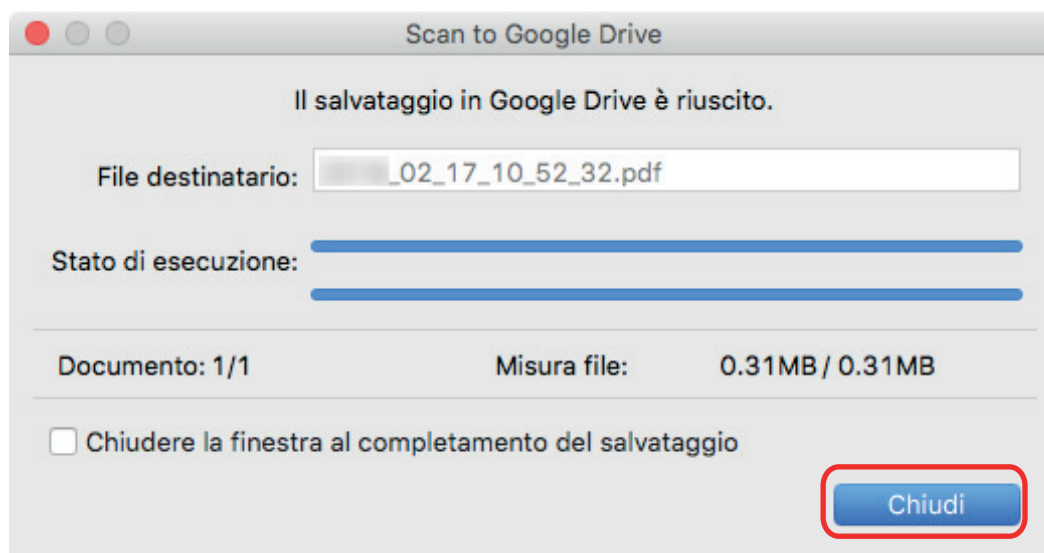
Scan to Google Drive

Il salvataggio in Google Drive è riuscito.

File destinatario: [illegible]_02_17_10_52_32.pdf

Stato di esecuzione:

Documento: 1/1

Misura file: 0.31MB / 0.31MB

Chiudere la finestra al completamento del salvataggio

Chiudi